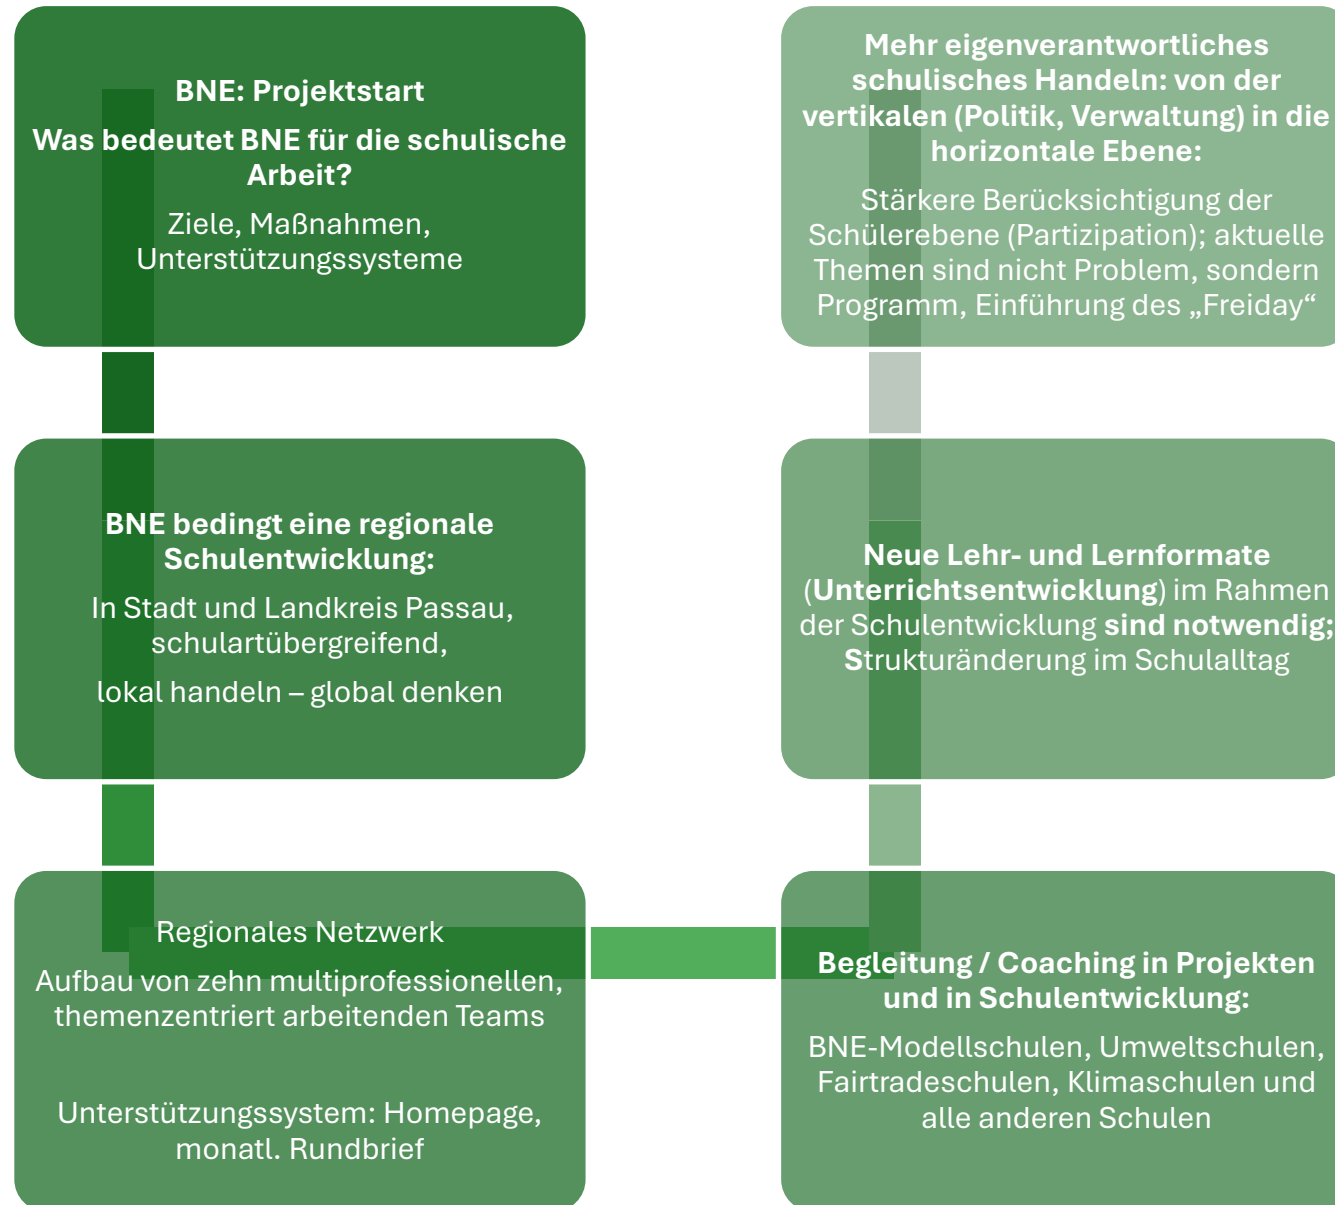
BNE: Projektstart

Was bedeutet BNE für die schulische Arbeit?

Ziele, Maßnahmen, Unterstützungssysteme

BNE bedingt eine regionale Schulentwicklung:

In Stadt und Landkreis Passau, schulartübergreifend,

lokal handeln – global denken

Regionales Netzwerk

Aufbau von zehn multiprofessionellen, themenzentriert arbeitenden Teams

Unterstützungssystem: Homepage, monatl. Rundbrief

Mehr eigenverantwortliches schulisches Handeln: von der vertikalen (Politik, Verwaltung) in die horizontale Ebene:

Stärkere Berücksichtigung der Schülerebene (Partizipation); aktuelle Themen sind nicht Problem, sondern Programm, Einführung des „Freiday“

Neue Lehr- und Lernformate (Unterrichtsentwicklung) im Rahmen der Schulentwicklung sind notwendig; Strukturänderung im Schulalltag

Begleitung / Coaching in Projekten und in Schulentwicklung:

BNE-Modellschulen, Umweltschulen, Fairtradeschulen, Klimaschulen und alle anderen Schulen